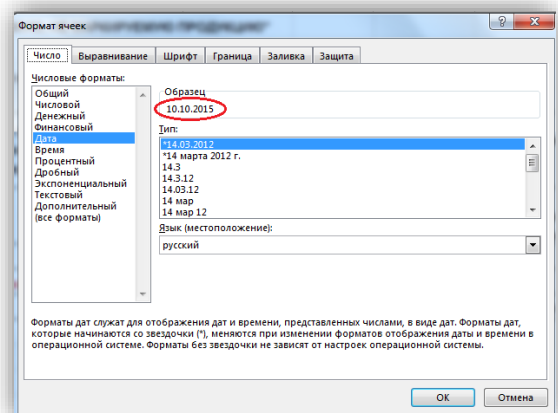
Формат ячеек

?

Число | Выравнивание | Шрифт | Граница | Заливка | Защита

Числовые форматы:

Общий
Числовой
Денежный
Финансовый
Дата
Время
Процентный
Дробный
Экспоненциальный
Текстовый
Дополнительный
(все форматы)

Образец

10.10.2015

Тип:

*14.03.2012
*14 марта 2012 г.
14.3
14.3.12
14.03.12
14 мар
14 мар 12

Язык (местоположение):

русский

Форматы дат служат для отображения дат и времени, представленных числами, в виде дат. Форматы дат, которые начинаются со звездочки (*), меняются при изменении форматов отображения даты и времени в операционной системе. Форматы без звездочки не зависят от настроек операционной системы.

ОК | Отмена